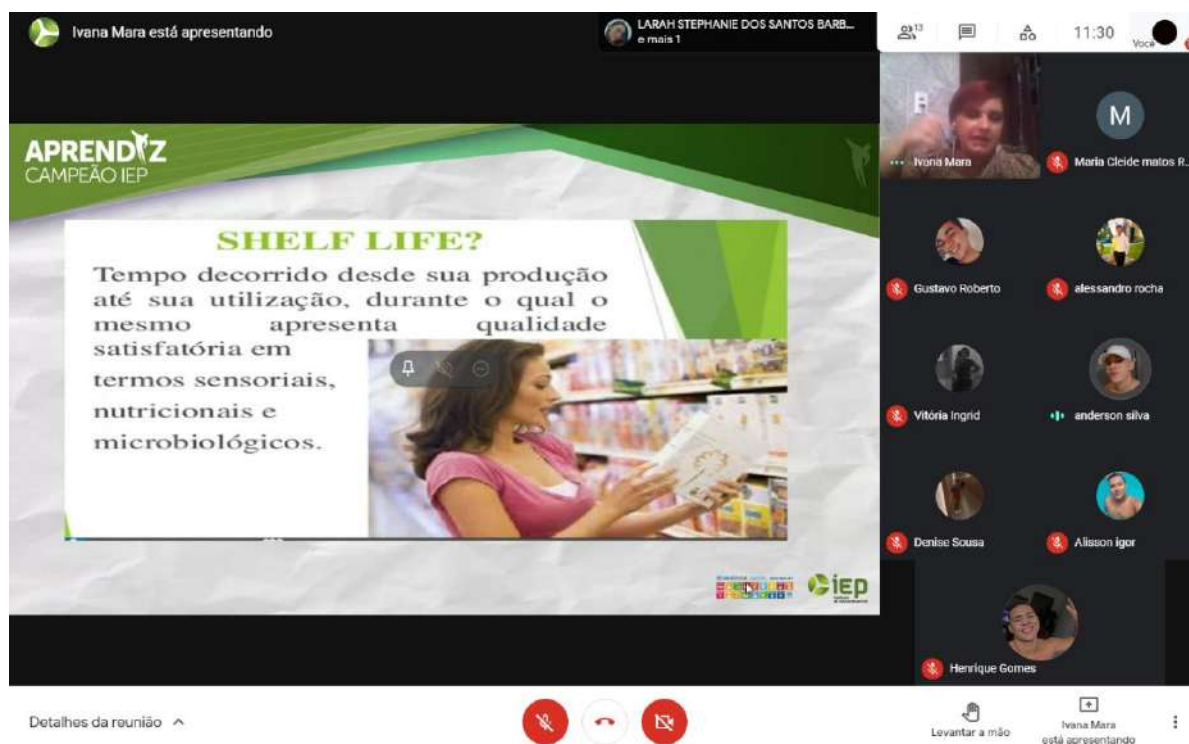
Ivana Mara está apresentando

LARAH STEPHANIE DOS SANTOS BARB...
e mais 1

13

11:30

Você

APRENDIZ
CAMPEÃO IEP

SHELF LIFE?

Tempo decorrido desde sua produção até sua utilização, durante o qual o mesmo apresenta qualidade satisfatória em termos sensoriais, nutricionais e microbiológicos.

iep

Ivana Mara

M

Maria Cleide matos R...

Gustavo Roberto

alessandro rocha

Vitória Ingrid

anderson silva

Denise Sousa

Alisson igor

Henrique Gomes

Detalhes da reunião

Levantar a mão

Ivana Mara está apresentando